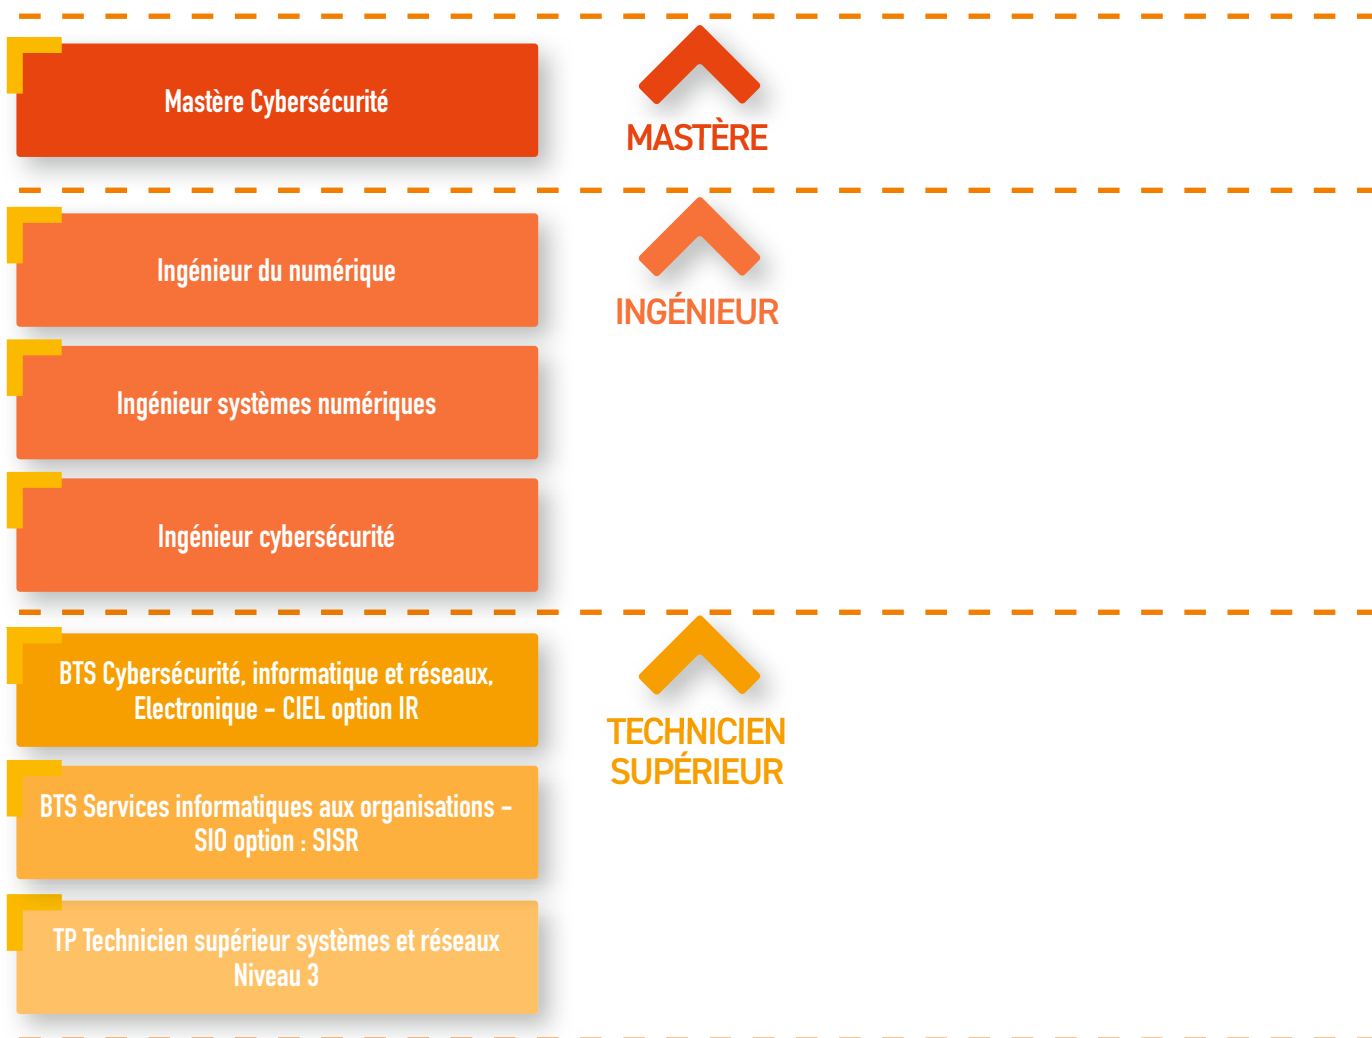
Mastère Cybersécurité

MASTÈRE

Ingénieur du numérique

Ingénieur systèmes numériques

Ingénieur cybersécurité

INGÉNIEUR

BTS Cybersécurité, informatique et réseaux, Electronique – CIEL option IR

BTS Services informatiques aux organisations – SIO option : SISR

TP Technicien supérieur systèmes et réseaux Niveau 3

TECHNICIEN SUPÉRIEUR